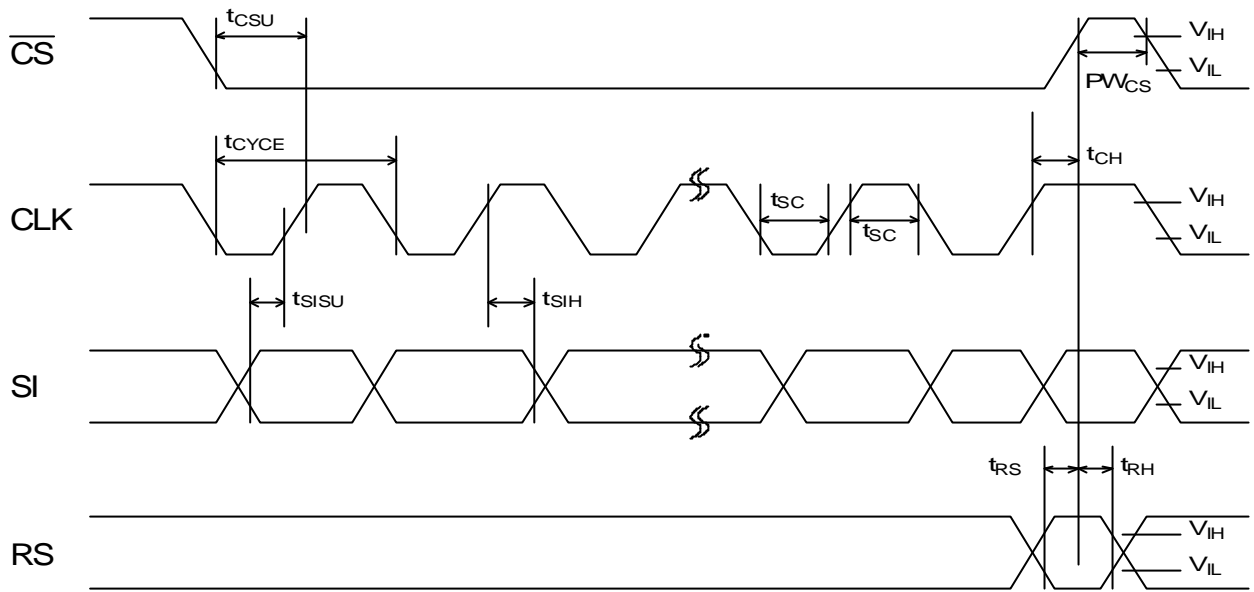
$\overline{CS}$

$t_{CSU}$

$V_{IH}$

$V_{IL}$

$PW_{CS}$

$t_{CYCE}$

$t_{CH}$

CLK

$t_{SC}$

$t_{SC}$

$V_{IH}$

$V_{IL}$

$t_{SISU}$

$t_{SIH}$

SI

$V_{IH}$

$V_{IL}$

$t_{RS}$

$t_{RH}$

RS

$V_{IH}$

$V_{IL}$